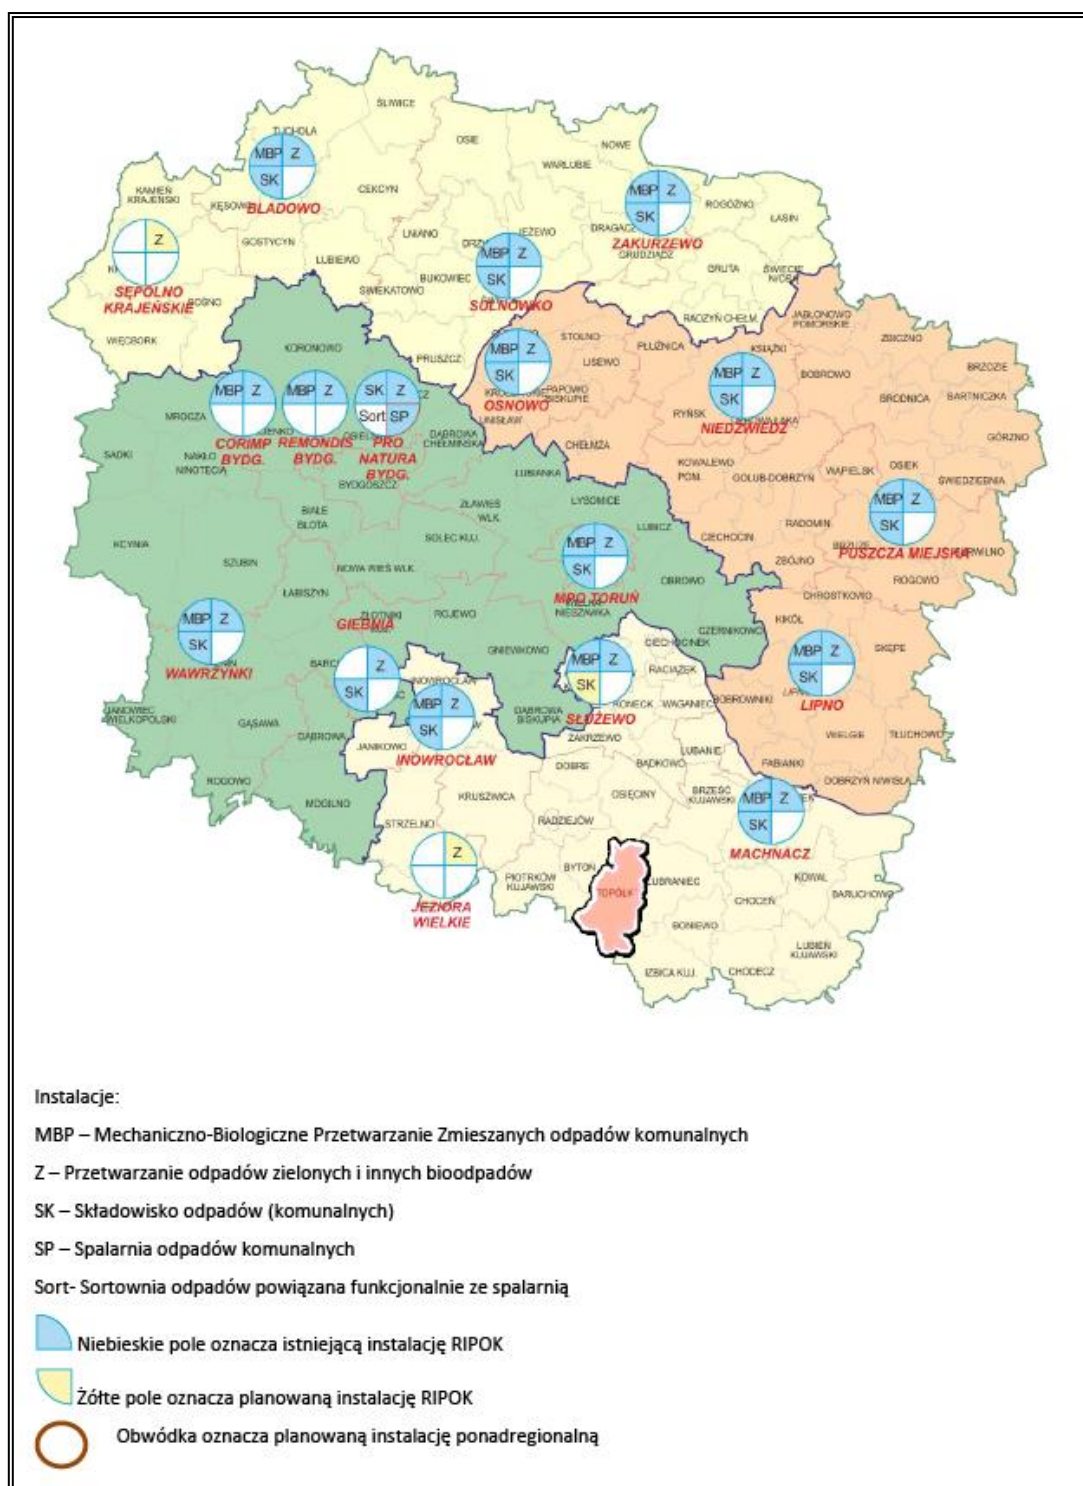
ŚLIWICE
TUCHOLA
MBP Z
SK
BLADOWO
OSIE
NOWE
WARLUBIE
KAMIEŃ KRAJEŃSKI
KĘSOWO
CEKCYN
MBP Z
SK
ZAKURZEWO
ROGÓŹNO
ŁASIN
DRAGACZ
GRUDZIĄDZ
GOSTYCYN
LNIANO
JEŻEWO
MBP Z
SK
Z
SĘPÓLNO KRAJEŃSKIE
SOŚNO
LUBIEWO
ŚWIEKATOWO
BUKOWIEC
SOLNOWKO
GRUTA
ŚWIECIE N/OSĄ
RADZYŃ CHEŁM.
JABŁONOWO POMORSKIE
WIĘCBORK
KORONOWO
PRUSZCZ
STOLNO
LISEWO
PŁUŻNICA
KSIĄŻKI
ZBICZNO
MBP Z
SK
OSNOWO
MBP Z
SK
NIEDŹWIEDŹ
BOBROWO
BRZOZIE
BRODNICA
BARTNICZKA
MBP Z
MBP Z
SK Z
Sort SP
MROCZA
CORIMP BYDG.
REMONDIS BYDG.
PRO NATURA BYDG.
PAPOWO BISKUPIE
UNISŁAW
DĄBROWA CHEŁMIŃSKA
RYŃSK
CHEŁMŻA
GÓRZNO
SADKI
NAKŁO
NINOTECIĄ
BYDGOSZCZ
ŁUBIANKA
KOWALEWO POM.
GOLUB-DOBRZYŃ
WĄPIELSK
OSIEK
ŚWIEDZIEBNIA
BIAŁE BŁOTA
ZŁAWIEŚ WLK.
LYSOMICE
MBP Z
SK
PUSZCZA MIEJSKA
KCYNIA
SZUBIN
SOLEC KUJ.
MBP Z
SK
MPO TORUŃ
LUBICZ
CIECHOCIN
RADOMIN
ZBÓJNO
ROGOWO
NOWA WIEŚ WLK.
ŁABISZYN
OBROWO
CHROSTKOWO
MBP Z
SK
WAWRZYNKI
ZŁOTNIKI KUJ.
GIEBNIA
ROJEWO
NIESZAWKA
CZERNIKOWO
KIKÓŁ
MBP Z
SK
LIPNO
SKĘPE
Z
SK
BARC
GNIEWKOWO
CIECHOCINEK
RACIĄŻEK
MBP Z
SK
SŁUŻEWO
INOWROCŁAW
MBP Z
SK
INOWROCŁAW
KONECK
WAGANIEC
BOBROWNIKI
JANOWIEC WIELKOPOLSKI
GĄSAWA
DĄBROWA
DĄBROWA BISKUPIA
JANIKOWO
ZAKRZEWO
WIELGIE
TŁUCHOWO
LUBANIE
DOBRE
BĄDKOWO
FABIANKI
ROGOWO
KRUSZWICA
OSIĘCINY
BRZEŚĆ KUJAWSKI
MBP Z
SK
DOBRZYŃ N/WISŁĄ
MOGILNO
STRZELNO
RADZIEJÓW
MACHNACZ
Z
BYTOŃ
PIOTRKÓW KUJAWSKI
TOPÓLKA
LUBRANIEC
KOWAL
BARUCHOWO
JEZIORA WIELKIE
CHOCEŃ
BONIEWO
LUBIEŃ KUJAWSKI
IZBICA KUJ.
CHODECZ

Instalacje:

MBP – Mechaniczno-Biologiczne Przetwarzanie Zmieszanych odpadów komunalnych

Z – Przetwarzanie odpadów zielonych i innych bioodpadów

SK – Składowisko odpadów (komunalnych)

SP – Spalarnia odpadów komunalnych

Sort- Sortownia odpadów powiązana funkcjonalnie ze spalarnią

Niebieskie pole oznacza istniejącą instalację RIPOK

Żółte pole oznacza planowaną instalację RIPOK

Obwódka oznacza planowaną instalację ponadregionalną